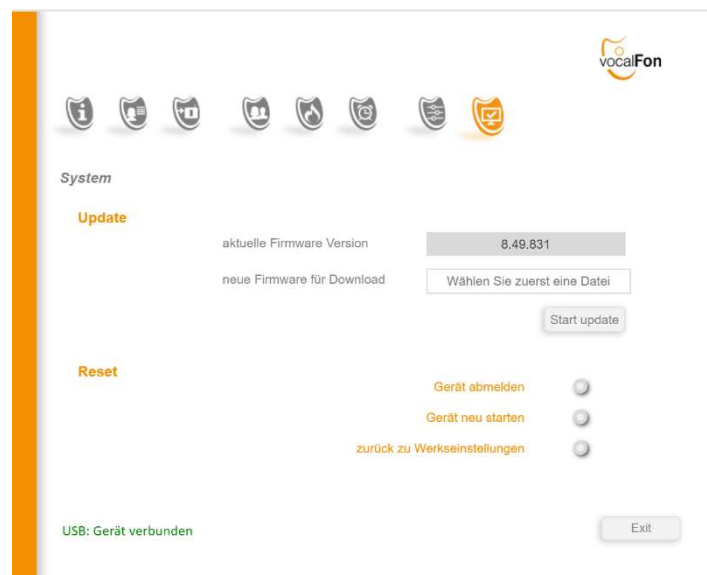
vocalFon

System

Update

aktuelle Firmware Version 8.49.831

neue Firmware für Download Wählen Sie zuerst eine Datei

Start update

Reset

Gerät abmelden

Gerät neu starten

zurück zu Werkseinstellungen

USB: Gerät verbunden

Exit